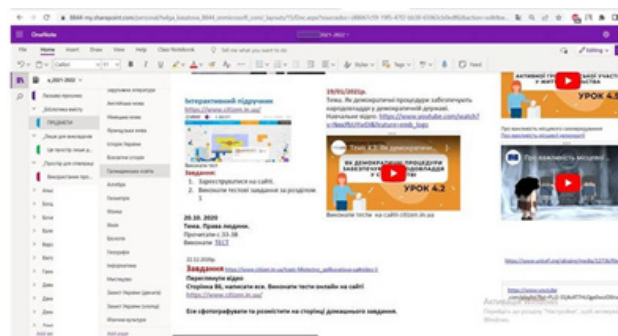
OneNote

File Home Insert Draw View Help Class Notebook Tell me what you want to do

Editing

Інтерактивний підручник
https://www.citizen.in.ua/

Виконати тест
Завдання:
1. Зареєструватися на сайті.
2. Виконати тестові завдання за розділом 1

20.10. 2020
Тема. Права людини.
Прочитати с.33-38
Виконати ТЕСТ

22.12.2020р.
Завдання https://www.citizen.in.ua/
Переглянути відео
Сторінка 86, написати есе. Виконати тести онлайн на сайті
https://www.citizen.in.ua/

Есе сфотографувати та розмістити на сторінці домашнього завдання.

19/01/2021р.
Тема. Як демократичні процедури забезпечують народовладдя у демократичній державі.
Навчальне відео: https://www.youtube.com/watch?v=

Тема 4.2: Як демократичні процедури...
ЯК ДЕМОКРАТИЧНІ ПРОЦЕДУРИ ЗАБЕЗПЕЧУЮТЬ НАРОДОВЛАДДЯ
УРОК 4.2
Виконати тести на сайті citizen.in.ua

АКТИВНОЇ ГРОМАДЯНСЬКОЇ ПОЗИЦІЇ
УРОК 4.3

Про важливість місцевого самоврядування
Про важливість місцево...

https://www.youtube.com

Активація Windows
Перейдіть до розділу "Настройки", щоб активувати Windows.